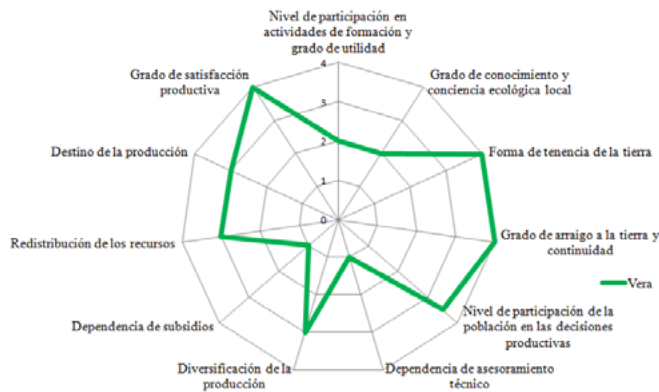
Nivel de participación en actividades de formación y grado de utilidad

4
3
2
1
0

Grado de conocimiento y conciencia ecológica local

Forma de tenencia de la tierra

Grado de arraigo a la tierra y continuidad

Nivel de participación de la población en las decisiones productivas

Dependencia de asesoramiento técnico

Diversificación de la producción

Dependencia de subsidios

Redistribución de los recursos

Destino de la producción

Grado de satisfacción productiva

Vera